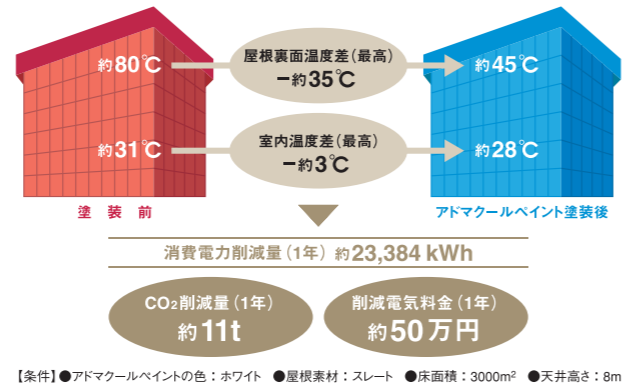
約80℃

屋根裏面温度差（最高）
−約35℃

約45℃

約31℃

室内温度差（最高）
−約3℃

約28℃

塗 装 前

アドマクールペイント塗装後

消費電力削減量（1年） 約23,384 kWh

$CO_2$削減量（1年）
約11t

削減電気料金（1年）
約50万円

【条件】●アドマクールペイントの色：ホワイト ●屋根素材：スレート ●床面積：3000m² ●天井高さ：8m